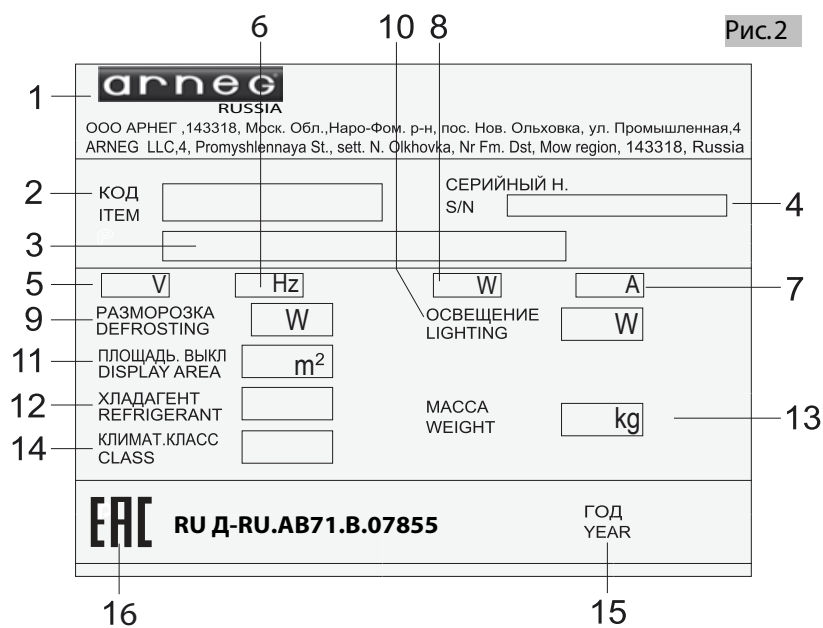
Рис.2

6 10 8

1 arneg RUSSIA

ООО АРНЕГ ,143318, Моск. Обл.,Наро-Фом. р-н, пос. Нов. Ольховка, ул. Промышленная,4
ARNEG LLC,4, Promyshlennaya St., sett. N. Olkhovka, Nr Fm. Dst, Mow region, 143318, Russia

2 КОД ITEM

СЕРИЙНЫЙ Н. S/N 4

3 IP

5 V Hz W A 7

9 РАЗМОРОЗКА DEFROSTING W

ОСВЕЩЕНИЕ LIGHTING W

11 ПЛОЩАДЬ. ВЫКЛ DISPLAY AREA $m^2$

12 ХЛАДАГЕНТ REFRIGERANT

МАССА WEIGHT kg 13

14 КЛИМАТ.КЛАСС CLASS

EAC RU Д-RU.AB71.B.07855

ГОД YEAR

16 15